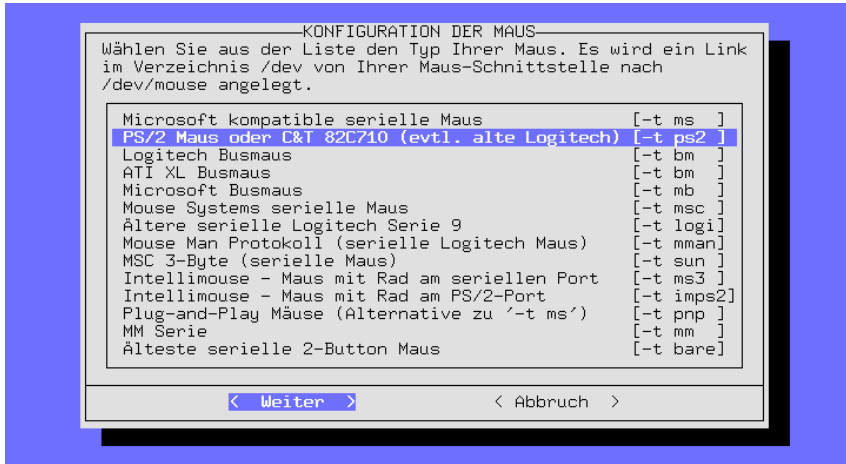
KONFIGURATION DER MAUS

Wählen Sie aus der Liste den Typ Ihrer Maus. Es wird ein Link im Verzeichnis /dev von Ihrer Maus-Schnittstelle nach /dev/mouse angelegt.

Microsoft kompatible serielle Maus [-t ms ]
PS/2 Maus oder C&T 82C710 (evtl. alte Logitech) [-t ps2 ]
Logitech Busmaus [-t bm ]
ATI XL Busmaus [-t bm ]
Microsoft Busmaus [-t mb ]
Mouse Systems serielle Maus [-t msc ]
Ältere serielle Logitech Serie 9 [-t logi]
Mouse Man Protokoll (serielle Logitech Maus) [-t mman]
MSC 3-Byte (serielle Maus) [-t sun ]
Intellimouse - Maus mit Rad am seriellen Port [-t ms3 ]
Intellimouse - Maus mit Rad am PS/2-Port [-t imps2]
Plug-and-Play Mäuse (Alternative zu '-t ms') [-t pnp ]
MM Serie [-t mm ]
Älteste serielle 2-Button Maus [-t bare]

< Weiter > < Abbruch >